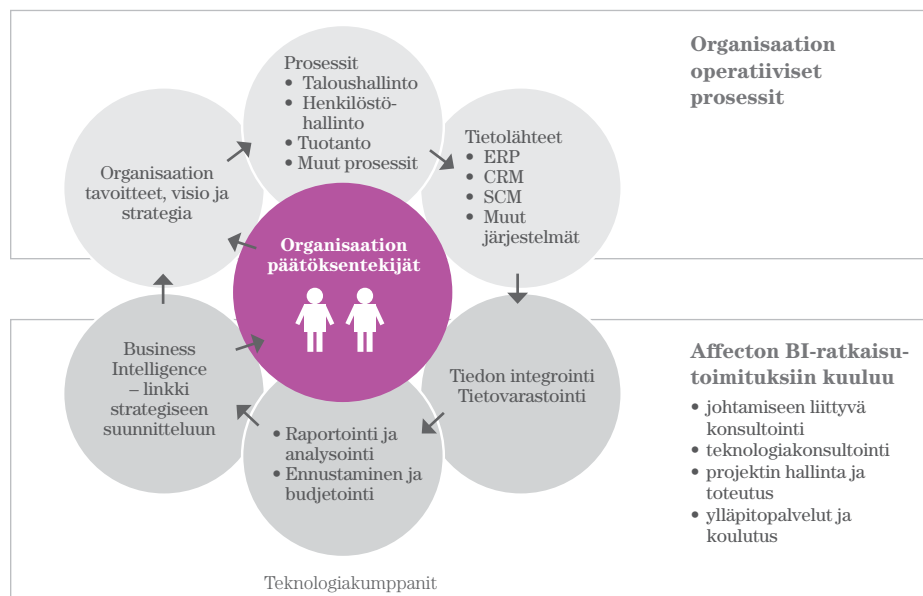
Organisaation operatiiviset prosessit

Prosessit
• Taloushallinto
• Henkilöstöhallinto
• Tuotanto
• Muut prosessit

Tietolähteet
• ERP
• CRM
• SCM
• Muut järjestelmät

Organisaation tavoitteet, visio ja strategia

Organisaation päätöksentekijät

Tiedon integrointi
Tietovarastointi

Business Intelligence – linkki strategiseen suunnitteluun

• Raportointi ja analysointi
• Ennustaminen ja budjetointi

Teknologiakumppanit

Affecton BI-ratkaisutoimituksiin kuuluu
• johtamiseen liittyvä konsultointi
• teknologiakonsultointi
• projektin hallinta ja toteutus
• ylläpitopalvelut ja koulutus